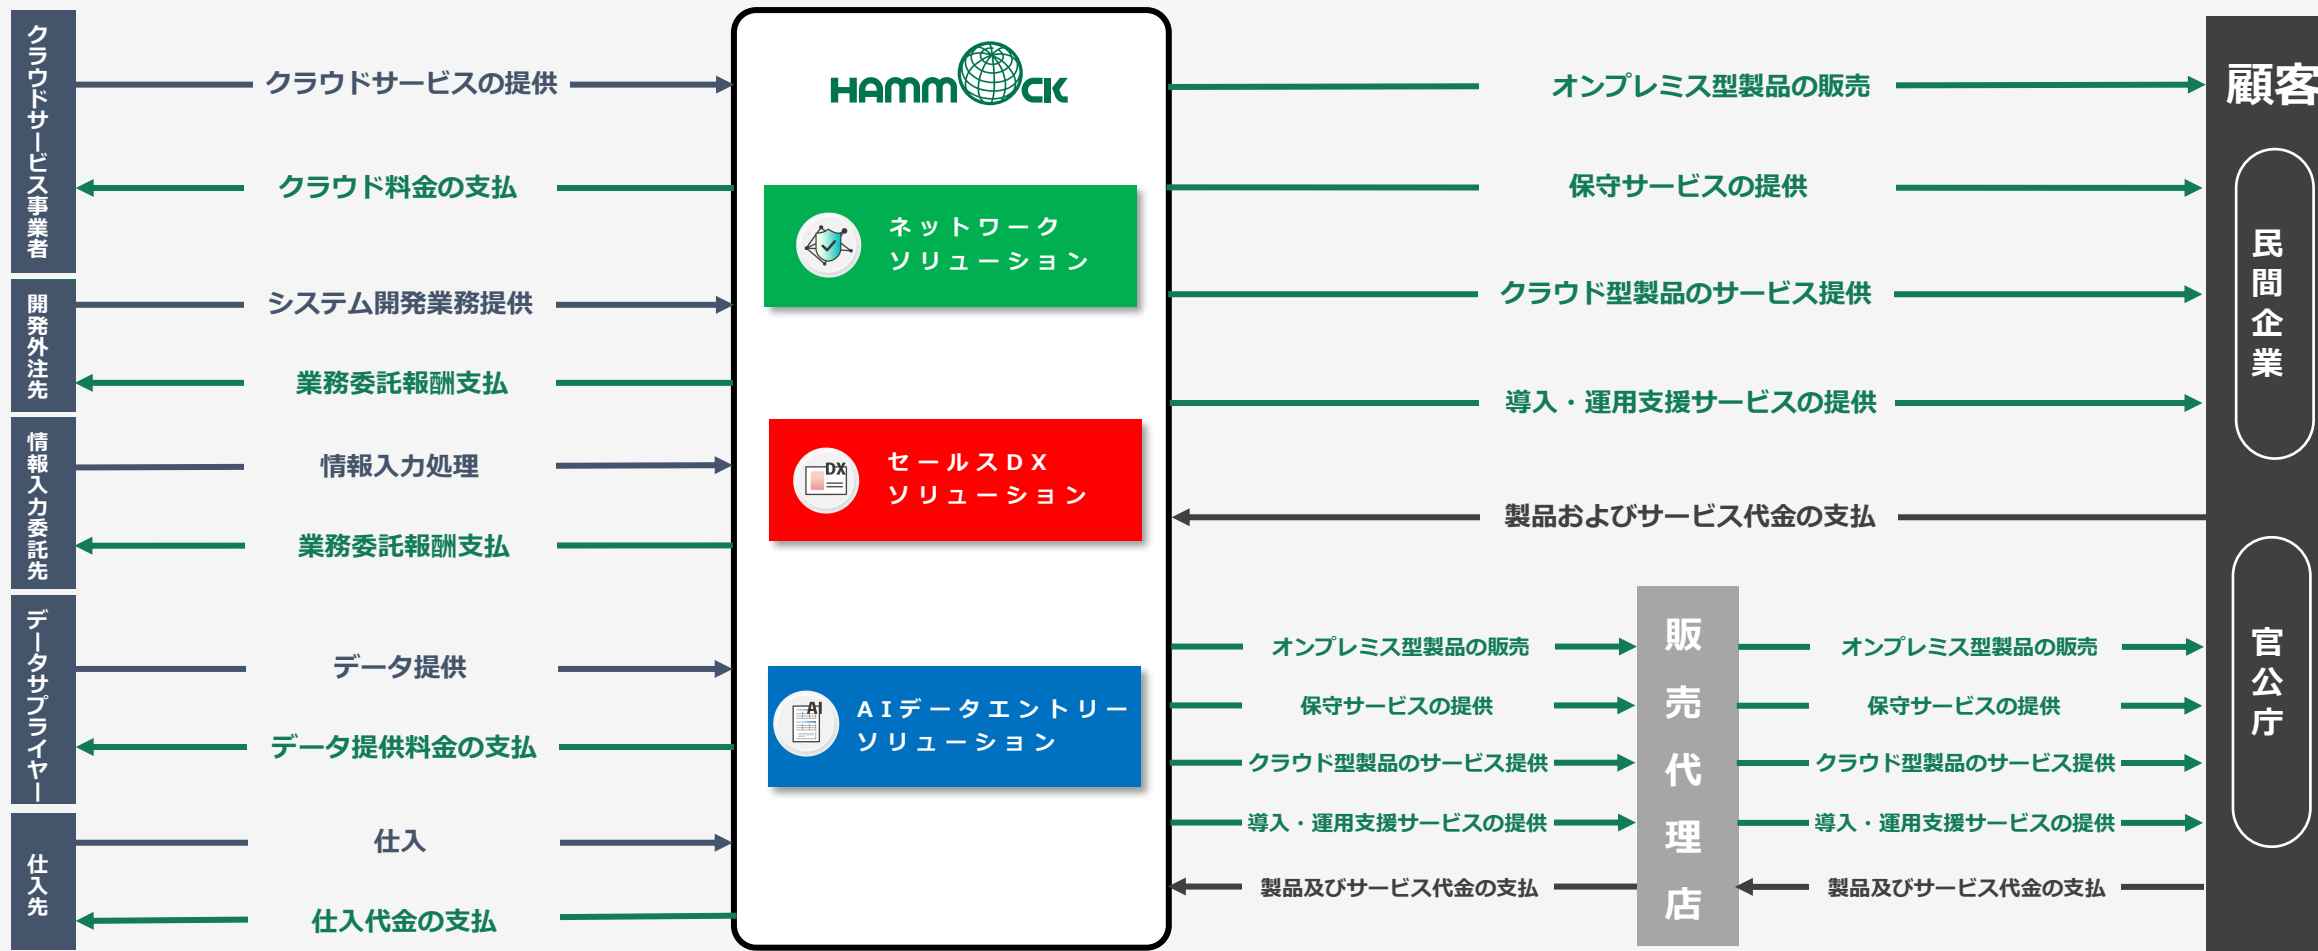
クラウドサービス事業者

クラウドサービスの提供

クラウド料金の支払

開発外注先

システム開発業務提供

業務委託報酬支払

情報入力委託先

情報入力処理

業務委託報酬支払

データサプライヤー

データ提供

データ提供料金の支払

仕入先

仕入

仕入代金の支払

HAMMOCK

ネットワーク ソリューション

DX

セールスDX ソリューション

AI

AIデータエントリー ソリューション

オンプレミス型製品の販売

保守サービスの提供

クラウド型製品のサービス提供

導入・運用支援サービスの提供

製品およびサービス代金の支払

顧客

民間企業

官公庁

オンプレミス型製品の販売

保守サービスの提供

クラウド型製品のサービス提供

導入・運用支援サービスの提供

製品及びサービス代金の支払

販売代理店

オンプレミス型製品の販売

保守サービスの提供

クラウド型製品のサービス提供

導入・運用支援サービスの提供

製品及びサービス代金の支払